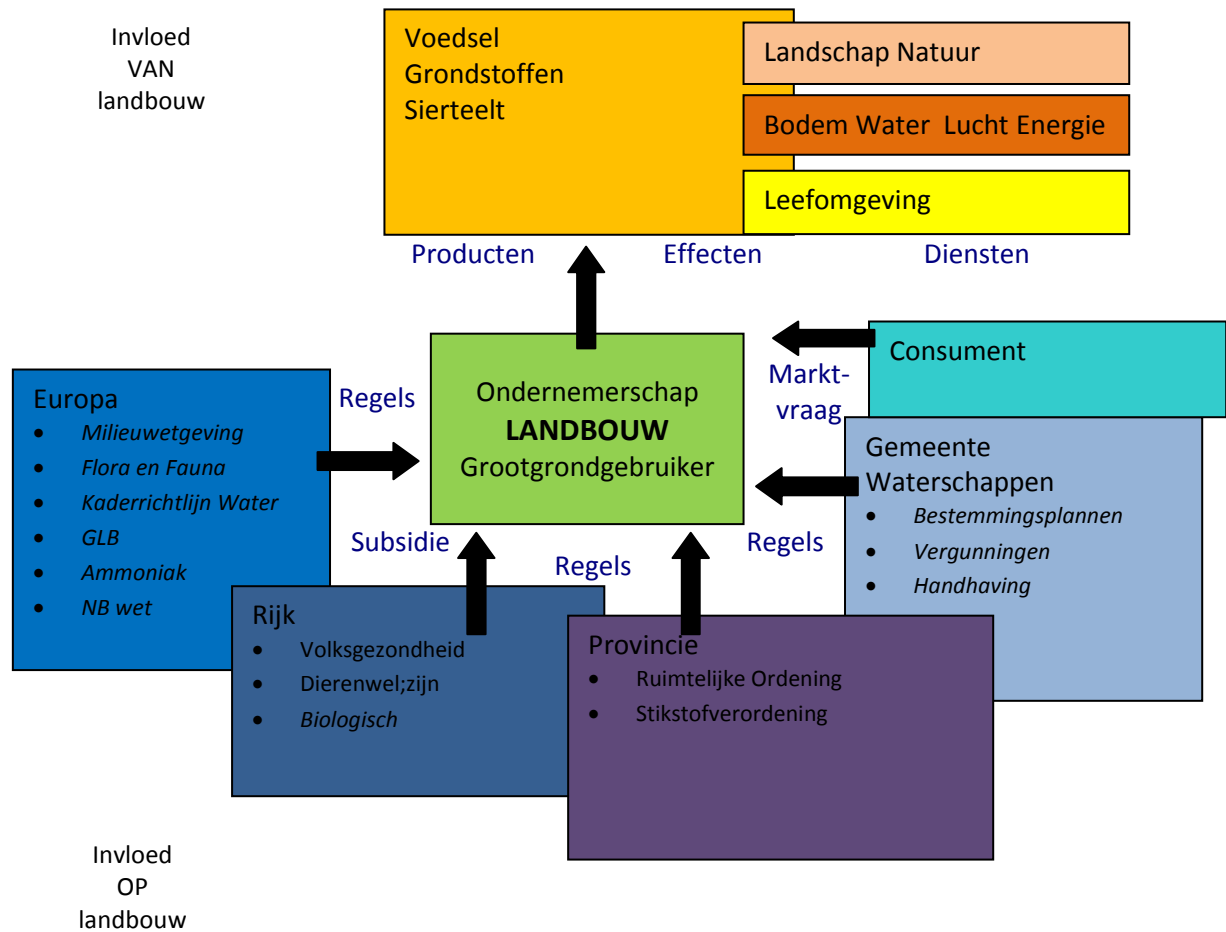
Invloed VAN landbouw

Voedsel
Grondstoffen
Sierteelt

Landschap Natuur

Bodem Water Lucht Energie

Leefomgeving

Producten

Effecten

Diensten

Consument

Markt-vraag

Ondernemerschap
**LANDBOUW**
Grootgrondgebruiker

Regels

Europa
- *Milieuwetgeving*
- *Flora en Fauna*
- *Kaderrichtlijn Water*
- *GLB*
- *Ammoniak*
- *NB wet*

Subsidie

Regels

Regels

Gemeente
Waterschappen
- *Bestemmingsplannen*
- *Vergunningen*
- *Handhaving*

Rijk
- Volksgezondheid
- Dierenwel;zijn
- *Biologisch*

Provincie
- Ruimtelijke Ordening
- Stikstofverordening

Invloed OP landbouw